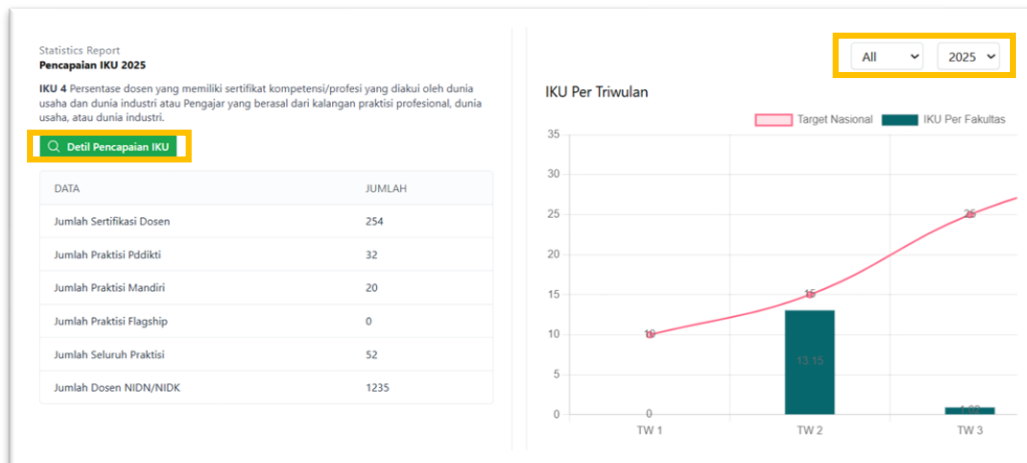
Statistics Report
Pencapaian IKU 2025

IKU 4 Persentase dosen yang memiliki sertifikat kompetensi/profesi yang diakui oleh dunia usaha dan dunia industri atau Pengajar yang berasal dari kalangan praktisi profesional, dunia usaha, atau dunia industri.

Detil Pencapaian IKU

| DATA | JUMLAH |
|---|---|
| Jumlah Sertifikasi Dosen | 254 |
| Jumlah Praktisi Pddikti | 32 |
| Jumlah Praktisi Mandiri | 20 |
| Jumlah Praktisi Flagship | 0 |
| Jumlah Seluruh Praktisi | 52 |
| Jumlah Dosen NIDN/NIDK | 1235 |

All 2025

IKU Per Triwulan

Target Nasional IKU Per Fakultas

35
30
25
20
15
10
5
0

10
15
25
0
13.15
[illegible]

TW 1 TW 2 TW 3